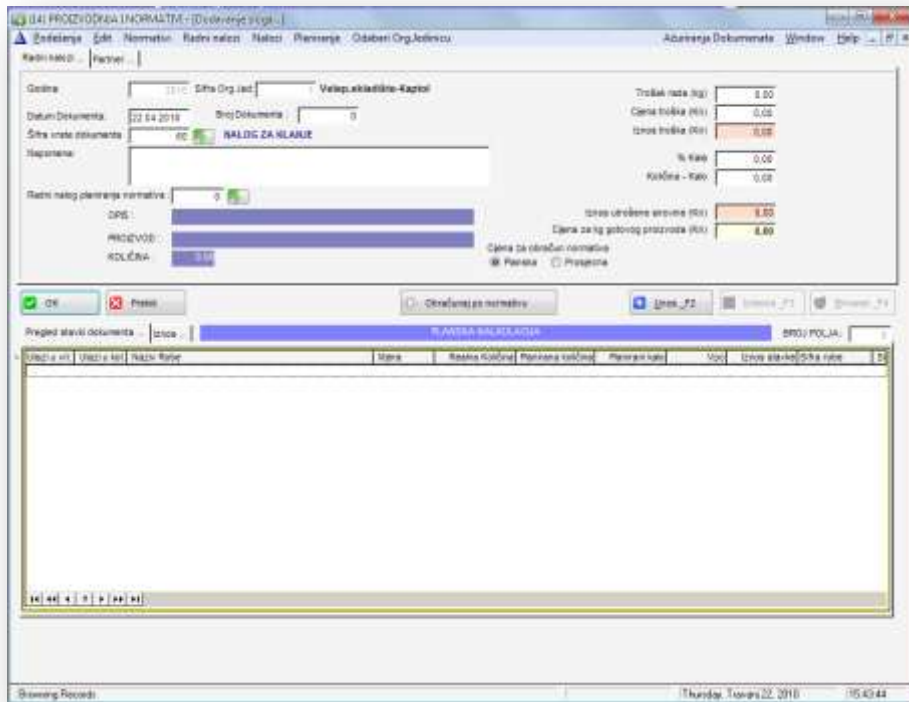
(14) PROIZVODNJA I NORMATIVI - [Dodavanje sloga]

Dodavanje Edit Normativi Radni nalozi Nalozi Planiranje Odaberi Org.Jedinicu

Ažuriranje Dokumenata Window Help

Radni nalozi... Partner...

Godina 2010 Šifra Org.Jed. Veleprodaja skladište-Kaptol

Datum Dokumenta 22.04.2010 Broj Dokumenta 0

Šifra vrste dokumenta 60 NALOG ZA KLANJE

Napomena

Radni nalog planiranja normativa 0

OPIS :

PROIZVOD :

KOLIČINA : 0.00

Trošak rada (kg) 0.00

Cijena troška (Kn) 0.00

Iznos troška (Kn) 0.00

% Kalo 0.00

Količina - Kalo 0.00

Iznos utrošene sirovine (Kn) 0.00

Cijena za kg gotovog proizvoda (Kn) 0.00

Cijena za obračun normative

Planska Prosječna

OK Prekid Obračunaj po normativu Unos_F2 Izmjena_F3 Brisanje_F4

Pregled stavki dokumenta ... Izrada ... PLANSKA KALKULACIJA BROJ POLJA : 0

| Ulaz u vrt. | Ulaz u kol. | Naziv Robe | Mjera | Realna Količina | Planirana količina | Planirani kalo | Vpc | Iznos stavke | Šifra robe |
|---|---|---|---|---|---|---|---|---|---|

Browsing Records

Thursday, Travanj 22, 2010 15:43:44